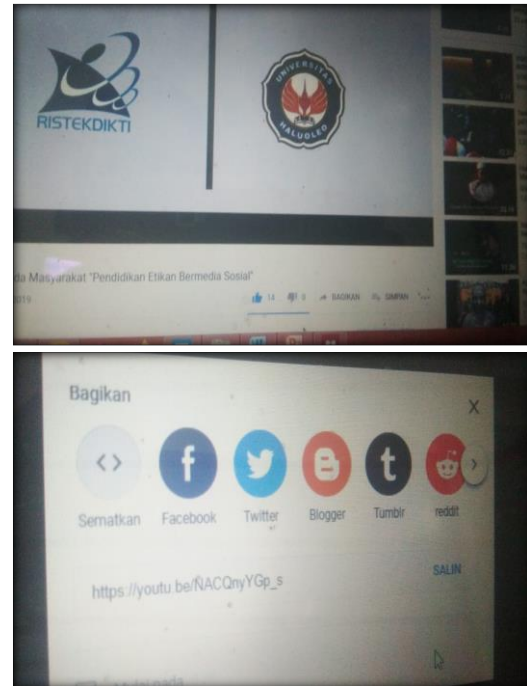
RISTEKDIKTI

UNIVERSITAS HALUOLEO

da Masyarakat "Pendidikan Etikan Bermedia Sosial"

019

14 0 BAGIKAN SIMPAN

Bagikan

X

Sematkan Facebook Twitter Blogger Tumblr reddit

https://youtu.be/ÑACQnyYGp_s

SALIN